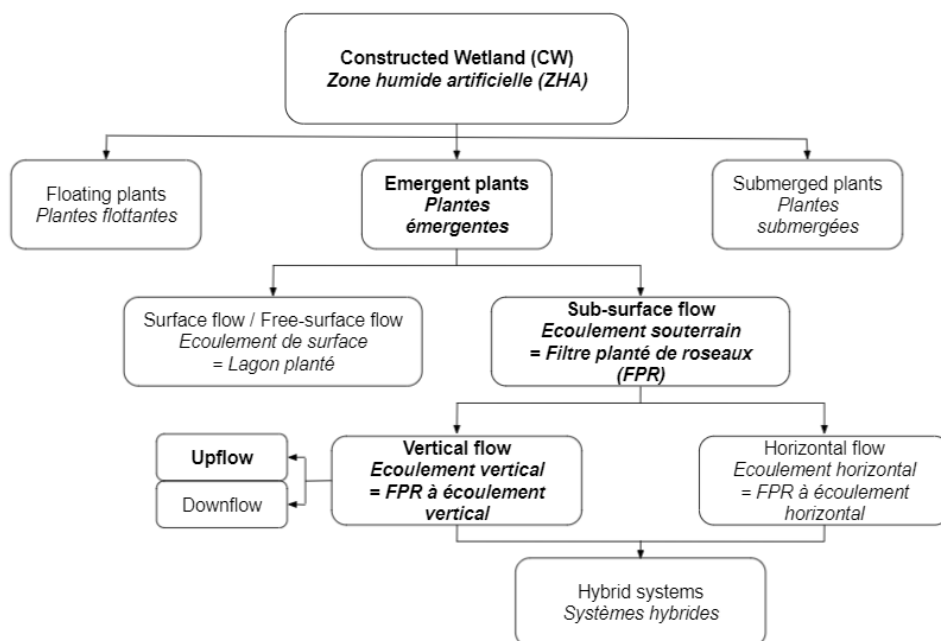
Constructed Wetland (CW)
Zone humide artificielle (ZHA)

Floating plants
Plantes flottantes

Emergent plants
Plantes émergentes

Submerged plants
Plantes submergées

Surface flow / Free-surface flow
Ecoulement de surface
= Lagon planté

Sub-surface flow
Ecoulement souterrain
= Filtre planté de roseaux (FPR)

Upflow

Downflow

Vertical flow
Ecoulement vertical
= FPR à écoulement vertical

Horizontal flow
Ecoulement horizontal
= FPR à écoulement horizontal

Hybrid systems
Systèmes hybrides